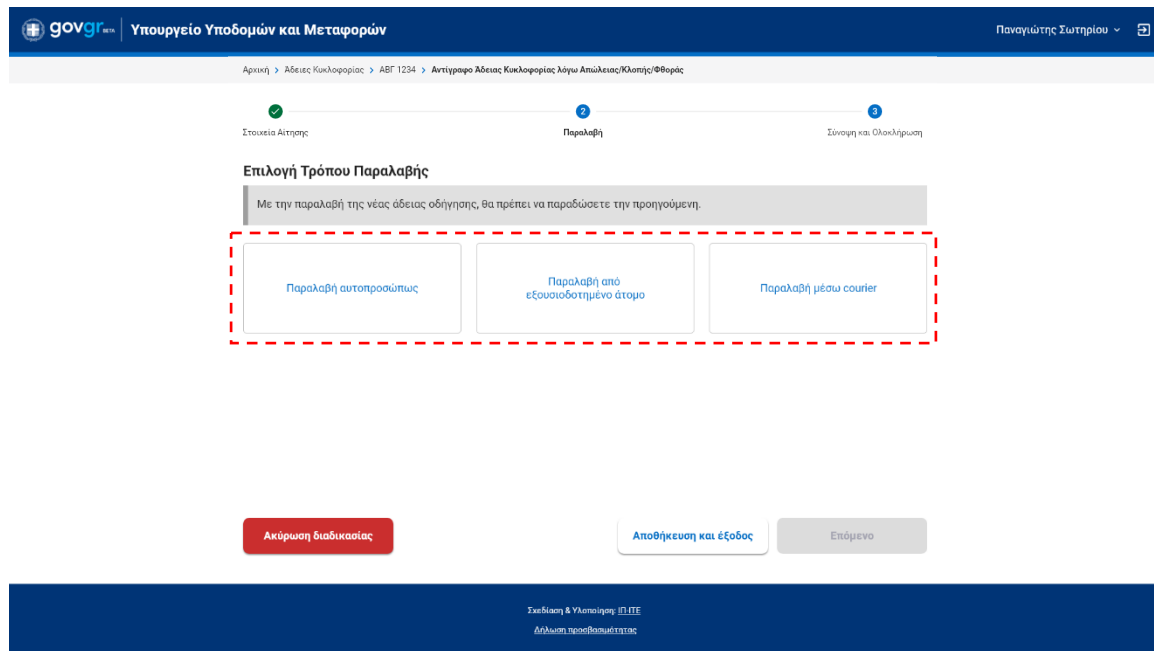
gov.gr BETA | Υπουργείο Υποδομών και Μεταφορών

Παναγιώτης Σωτηρίου

Αρχική > Άδειες Κυκλοφορίας > ΑΒΓ 1234 > Αντίγραφο Άδειας Κυκλοφορίας λόγω Απώλειας/Κλοπής/Φθοράς

Στοιχεία Αίτησης

2
Παραλαβή

3
Σύνοψη και Ολοκλήρωση

Επιλογή Τρόπου Παραλαβής

Με την παραλαβή της νέας άδειας οδήγησης, θα πρέπει να παραδώσετε την προηγούμενη.

Παραλαβή αυτοπροσώπως

Παραλαβή από εξουσιοδοτημένο άτομο

Παραλαβή μέσω courier

Ακύρωση διαδικασίας

Αποθήκευση και έξοδος

Επόμενο

Σχεδίαση & Υλοποίηση: ΙΠ-ΙΤΕ

Δήλωση προσβασιμότητας